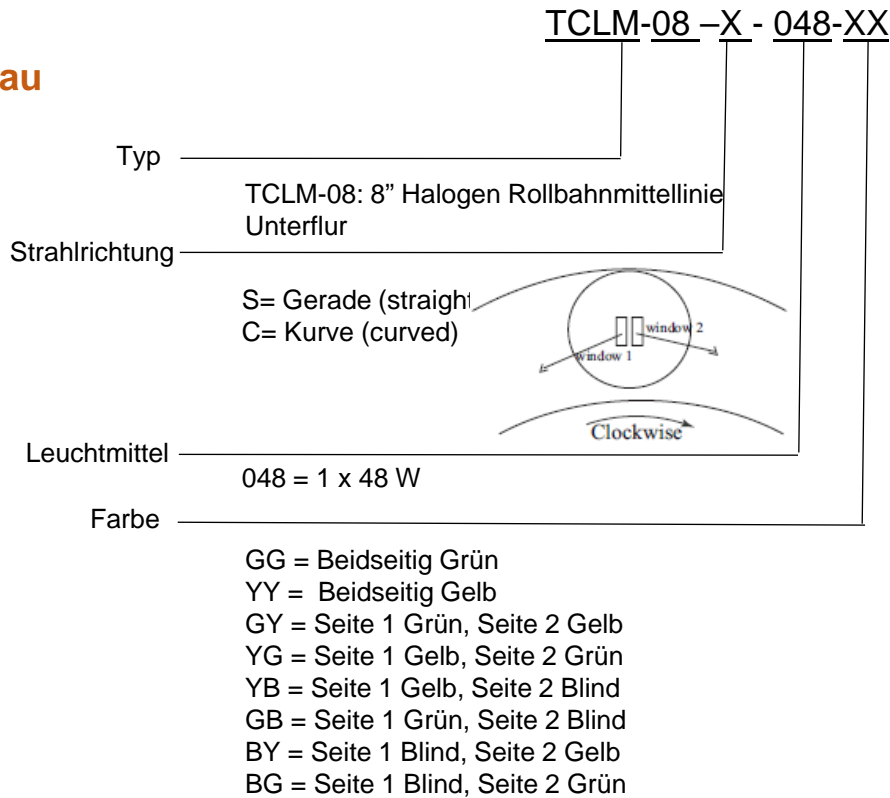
TCLM-08 –X - 048-XX

au

Typ

TCLM-08: 8” Halogen Rollbahnmittellinie Unterflur

Strahlrichtung

S= Gerade (straight
C= Kurve (curved)

window 2
window 1
Clockwise

Leuchtmittel

048 = 1 x 48 W

Farbe

GG = Beidseitig Grün
YY = Beidseitig Gelb
GY = Seite 1 Grün, Seite 2 Gelb
YG = Seite 1 Gelb, Seite 2 Grün
YB = Seite 1 Gelb, Seite 2 Blind
GB = Seite 1 Grün, Seite 2 Blind
BY = Seite 1 Blind, Seite 2 Gelb
BG = Seite 1 Blind, Seite 2 Grün